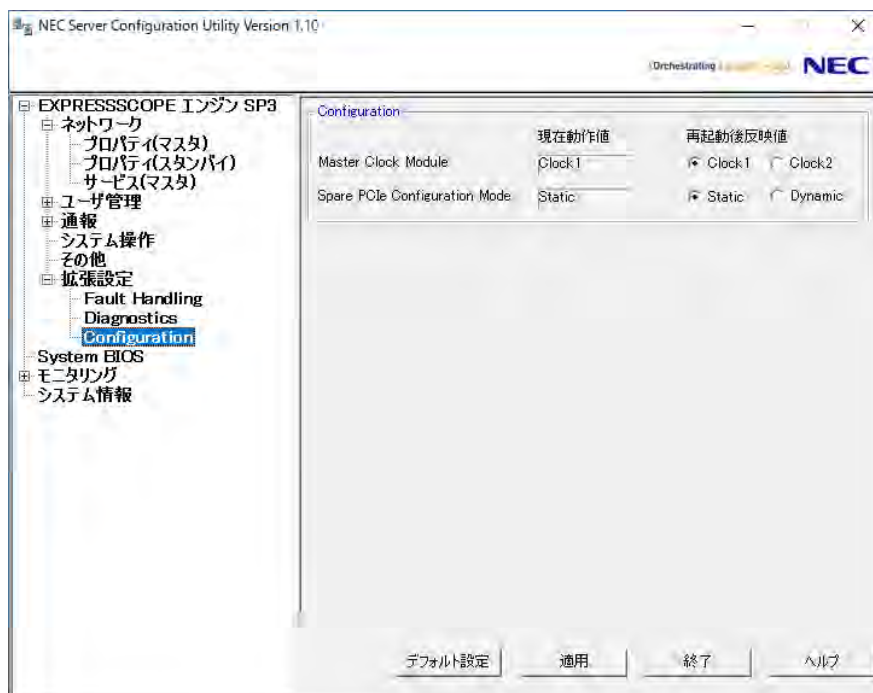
NEC Server Configuration Utility Version 1.10

Orchestrating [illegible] NEC

EXPRESSSCOPE エンジン SP3
ネットワーク
プロパティ(マスタ)
プロパティ(スタンバイ)
サービス(マスタ)
ユーザ管理
通報
システム操作
その他
拡張設定
Fault Handling
Diagnostics
Configuration
System BIOS
モニタリング
システム情報

Configuration

| | 現在動作値 | 再起動後反映値 |
|---|---|---|
| Master Clock Module | Clock1 | Clock1 Clock2 |
| Spare PCIe Configuration Mode | Static | Static Dynamic |

デフォルト設定 適用 終了 ヘルプ